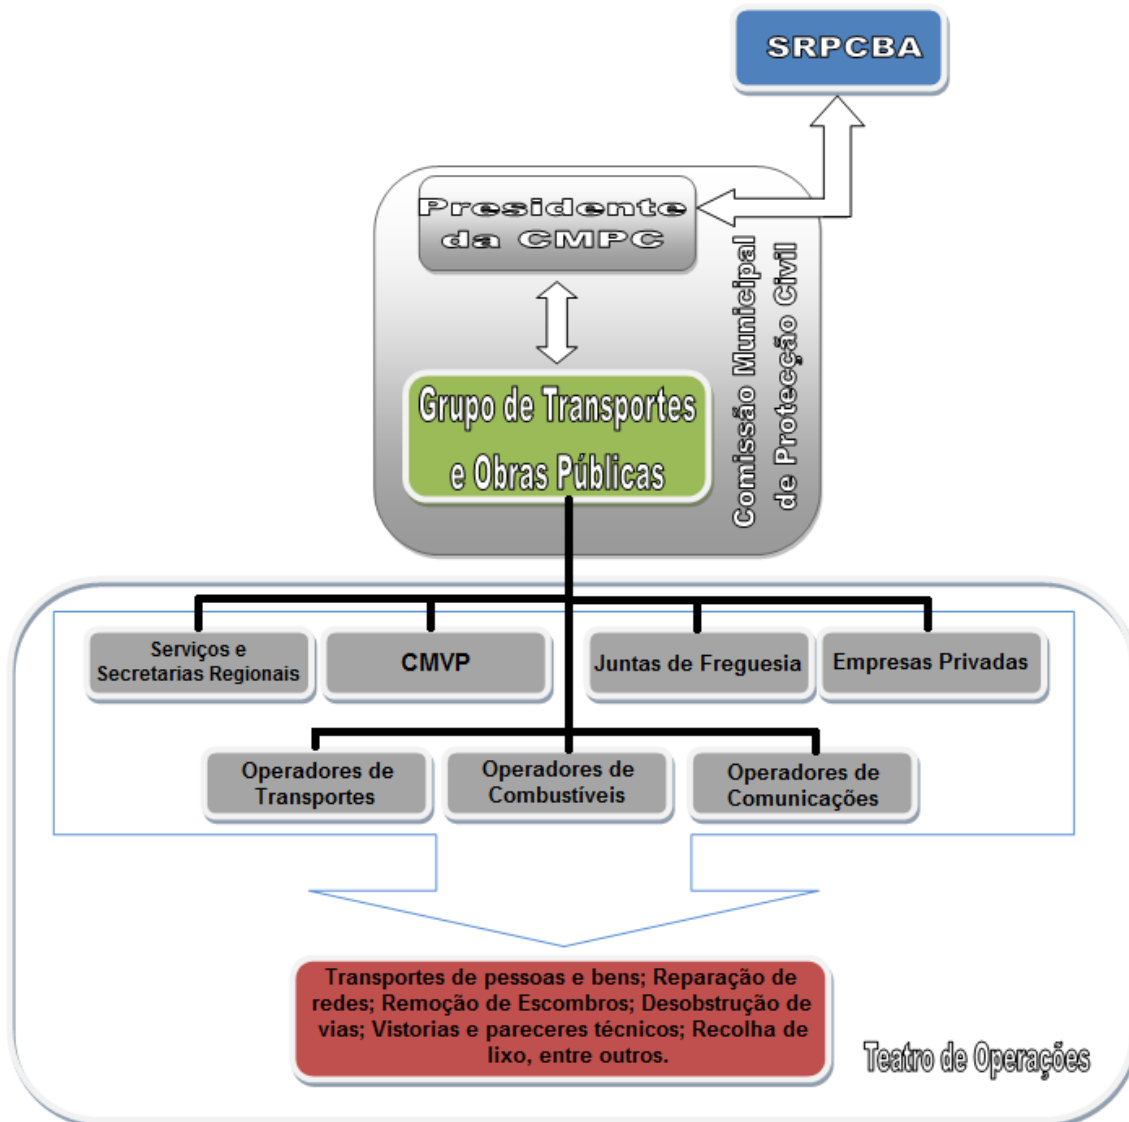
SRPCBA

Presidente da CMPC

Grupo de Transportes e Obras Públicas

Comissão Municipal de Proteção Civil

Serviços e Secretarias Regionais

CMVP

Juntas de Freguesia

Empresas Privadas

Operadores de Transportes

Operadores de Combustíveis

Operadores de Comunicações

Transportes de pessoas e bens; Reparação de redes; Remoção de Escombros; Desobstrução de vias; Vistorias e pareceres técnicos; Recolha de lixo, entre outros.

Teatro de Operações